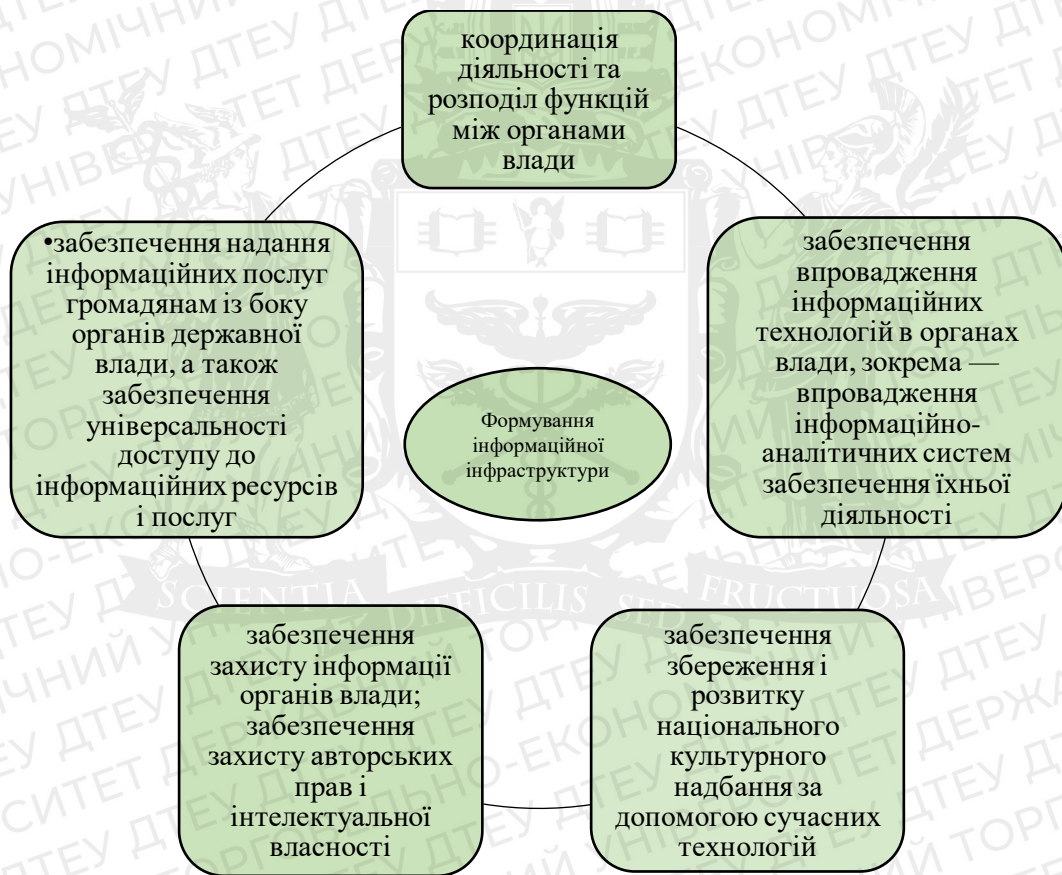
координація діяльності та розподіл функцій між органами влади

забезпечення впровадження інформаційних технологій в органах влади, зокрема — впровадження інформаційно-аналітичних систем забезпечення їхньої діяльності

забезпечення збереження і розвитку національного культурного надбання за допомогою сучасних технологій

забезпечення захисту інформації органів влади; забезпечення захисту авторських прав і інтелектуальної власності

•забезпечення надання інформаційних послуг громадянам із боку органів державної влади, а також забезпечення універсальності доступу до інформаційних ресурсів і послуг

Формування інформаційної інфраструктури

SCIENTIA DIFFICILIS SED FRUCTUOSA